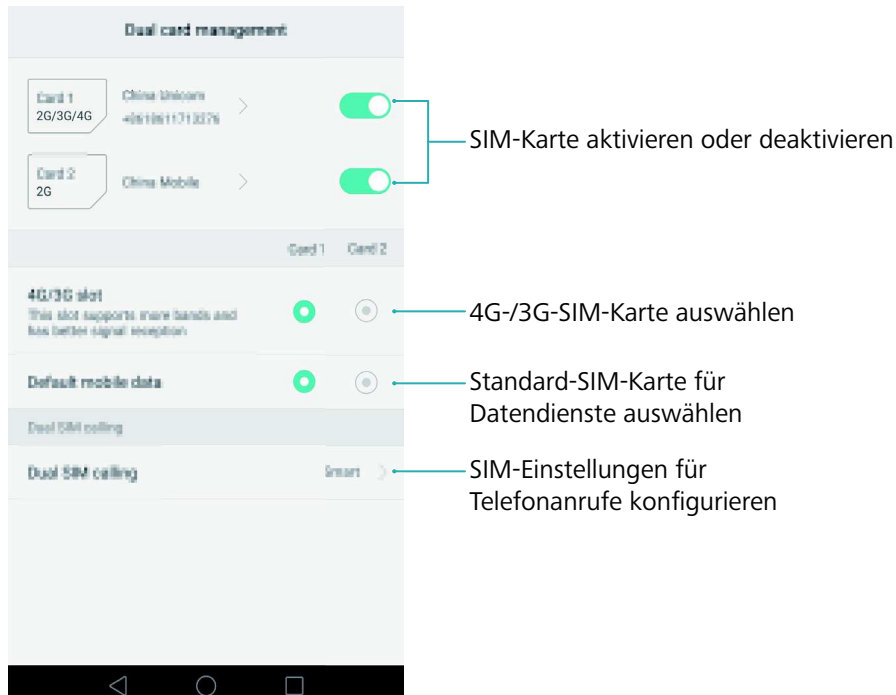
Dual card management

Card 1
2G/3G/4G

China Unicom
+8618611713376

Card 2
2G

China Mobile

SIM-Karte aktivieren oder deaktivieren

Card 1 Card 2

4G/3G slot
This slot supports more bands and has better signal reception

4G-/3G-SIM-Karte auswählen

Default mobile data

Standard-SIM-Karte für Datendienste auswählen

Dual SIM calling

Dual SIM calling

Smart

SIM-Einstellungen für Telefonanrufe konfigurieren